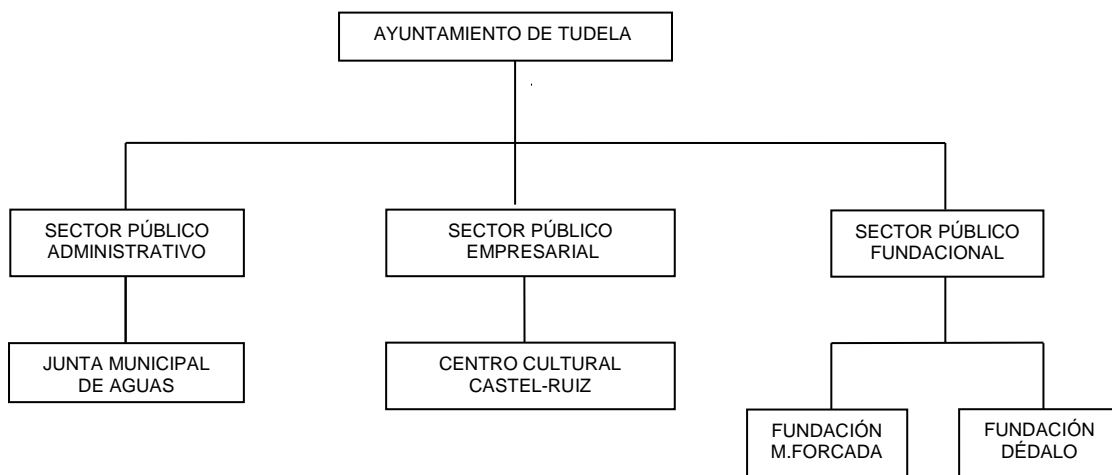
AYUNTAMIENTO DE TUDELA

SECTOR PÚBLICO ADMINISTRATIVO

SECTOR PÚBLICO EMPRESARIAL

SECTOR PÚBLICO FUNDACIONAL

JUNTA MUNICIPAL DE AGUAS

CENTRO CULTURAL CASTEL-RUIZ

FUNDACIÓN M.FORCADA

FUNDACIÓN DÉDALO